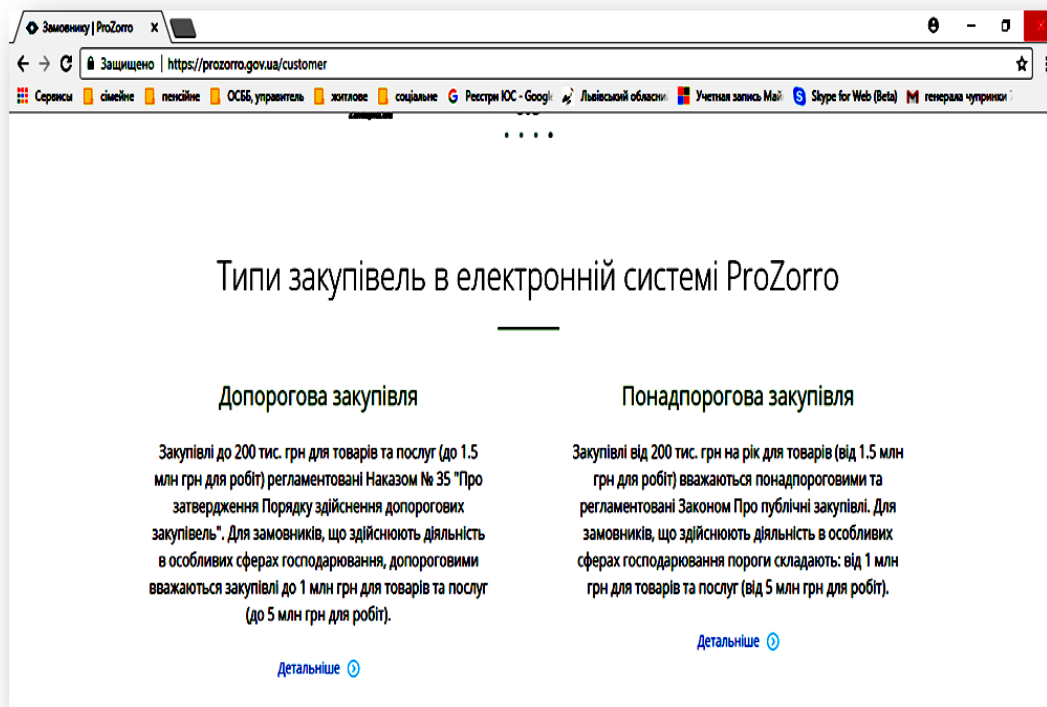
Замовнику | ProZorro ×

Защищено | https://prozorro.gov.ua/customer

Сервисы | сімейне | пенсійне | ОСББ, управитель | житлове | соціальне | Реєстри ЮС - Googl | Львівський обласни | Учетная запись Май | Skype for Web (Beta) | генерала чупринки

Типи закупівель в електронній системі ProZorro

Допорогова закупівля

Закупівлі до 200 тис. грн для товарів та послуг (до 1.5 млн грн для робіт) регламентовані Наказом № 35 "Про затвердження Порядку здійснення допорогових закупівель". Для замовників, що здійснюють діяльність в особливих сферах господарювання, допороговими вважаються закупівлі до 1 млн грн для товарів та послуг (до 5 млн грн для робіт).

Детальніше

Понадпорогова закупівля

Закупівлі від 200 тис. грн на рік для товарів (від 1.5 млн грн для робіт) вважаються понадпороговими та регламентовані Законом Про публічні закупівлі. Для замовників, що здійснюють діяльність в особливих сферах господарювання пороги складають: від 1 млн грн для товарів та послуг (від 5 млн грн для робіт).

Детальніше